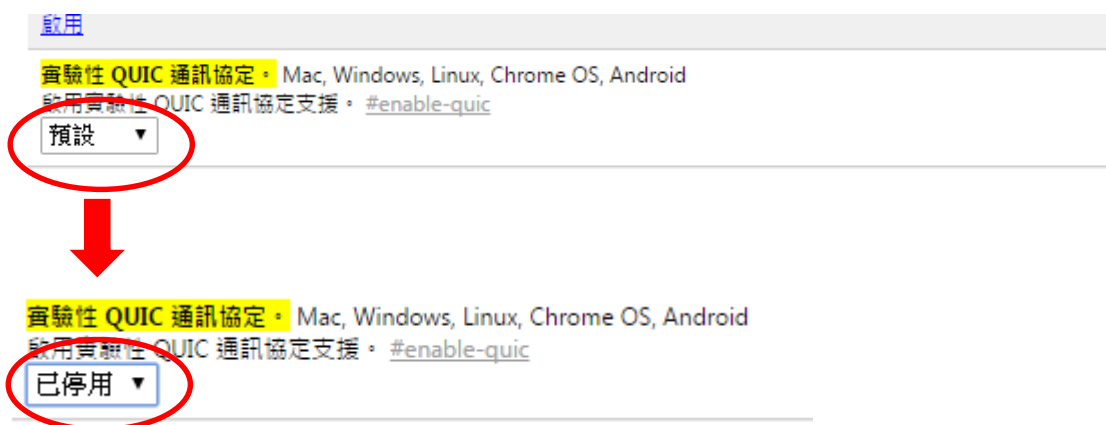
啟用

實驗性 QUIC 通訊協定。 Mac, Windows, Linux, Chrome OS, Android
啟用實驗性 QUIC 通訊協定支援。 #enable-quic
預設 ▼

實驗性 QUIC 通訊協定。 Mac, Windows, Linux, Chrome OS, Android
啟用實驗性 QUIC 通訊協定支援。 #enable-quic
已停用 ▼